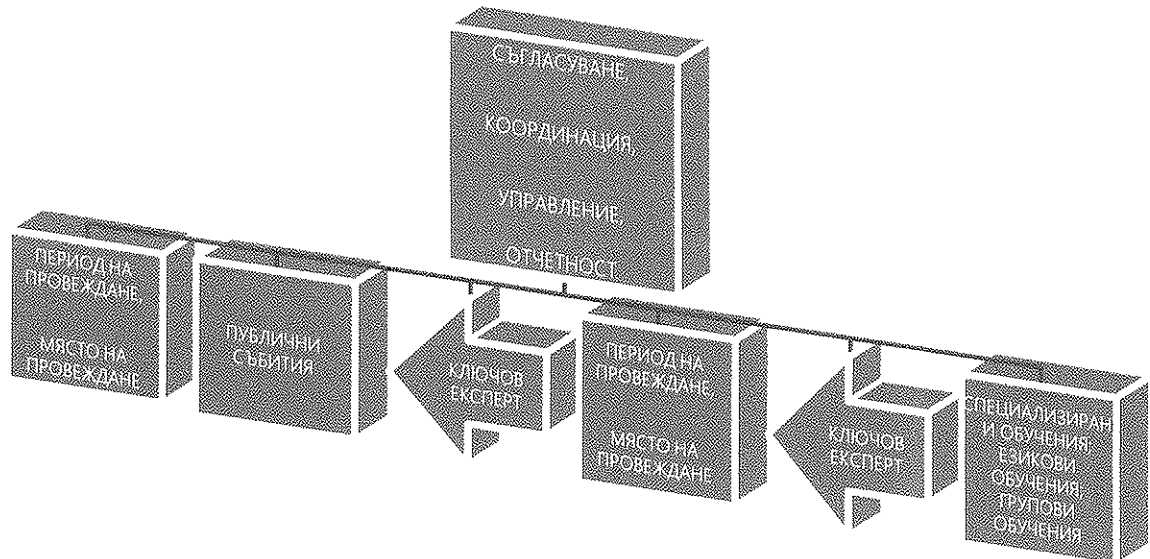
СЪГЛАСУВАНЕ,

КООРДИНАЦИЯ,

УПРАВЛЕНИЕ,

ОТЧЕТНОСТ

ПЕРИОД НА ПРОВЕЖДАНЕ,

МЯСТО НА ПРОВЕЖДАНЕ

ПУБЛИЧНИ СЪБИТИЯ

КЛЮЧОВ ЕКСПЕРТ

ПЕРИОД НА ПРОВЕЖДАНЕ,

МЯСТО НА ПРОВЕЖДАНЕ

КЛЮЧОВ ЕКСПЕРТ

СПЕЦИАЛИЗИРАНИ ОБУЧЕНИЯ; ЕЗИКОВИ ОБУЧЕНИЯ; ГРУПОВИ ОБУЧЕНИЯ